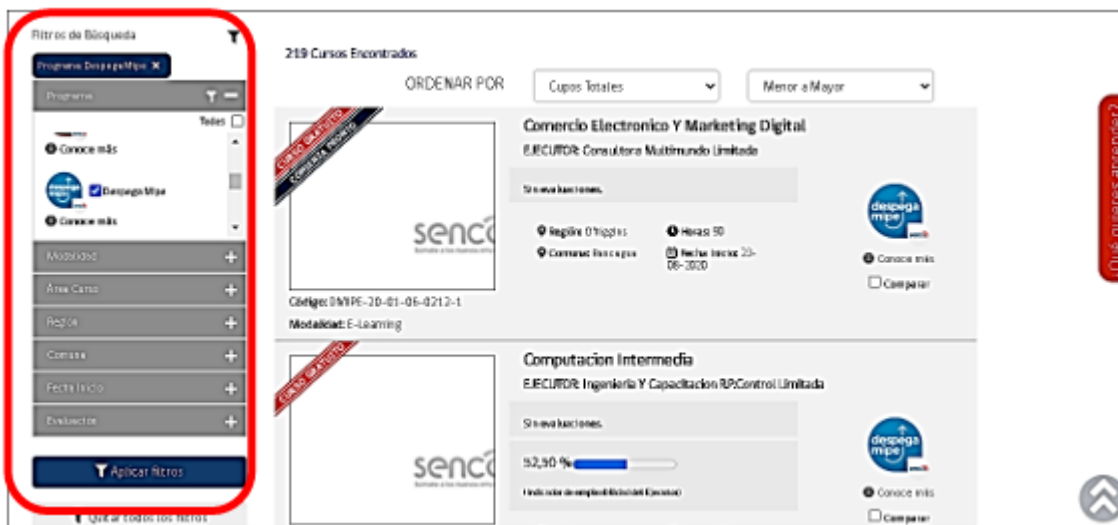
Filtros de Búsqueda

Programa Despega Mipe ✕

Programa

Todos

Conoce más

despega mipe

Despega Mipe

Conoce más

Modalidad

Area Curso

Region

Comuna

Fecha Inicio

Evaluacion

Aplicar filtros

Quitar todos los filtros

219 Cursos Encontrados

ORDENAR POR

Cupos Totales

Menor a Mayor

CURSO GRATUITO

COMIENZA PRONTO

senc

Comercio Electronico Y Marketing Digital

EJECUTOR: Consultora Multimundo Limitada

Sin evaluaciones.

Región: O'higgins

Comuna: Rancagua

Horas: 90

Fecha Inicio: 23-06-2020

despega mipe

Conoce más

Comparar

Código: DMIPE-20-01-06-0212-1

Modalidad: E-Learning

CURSO GRATUITO

senc

Computacion Intermedia

EJECUTOR: Ingenieria Y Capacitacion R.P.Control Limitada

Sin evaluaciones.

52,90 %

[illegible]

despega mipe

Conoce más

Comparar

¿Qué quieres aprender?